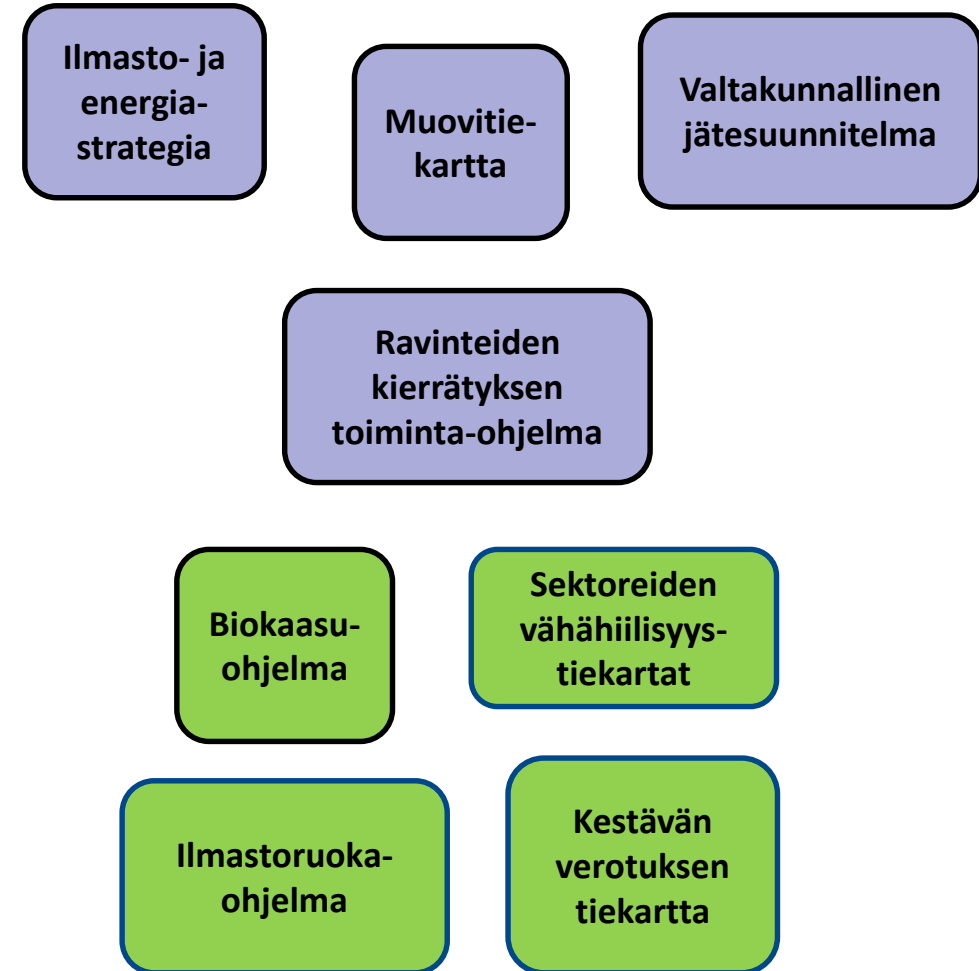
Ilmasto- ja energiastrategia

Muovitiekartta

Valtakunnallinen jätesuunnitelma

Ravinteiden kierrätyksen toiminta-ohjelma

Biokaasuohjelma

Sektoreiden vähähiilisyystiekartat

Ilmastoruokaohjelma

Kestävän verotuksen tiekartta